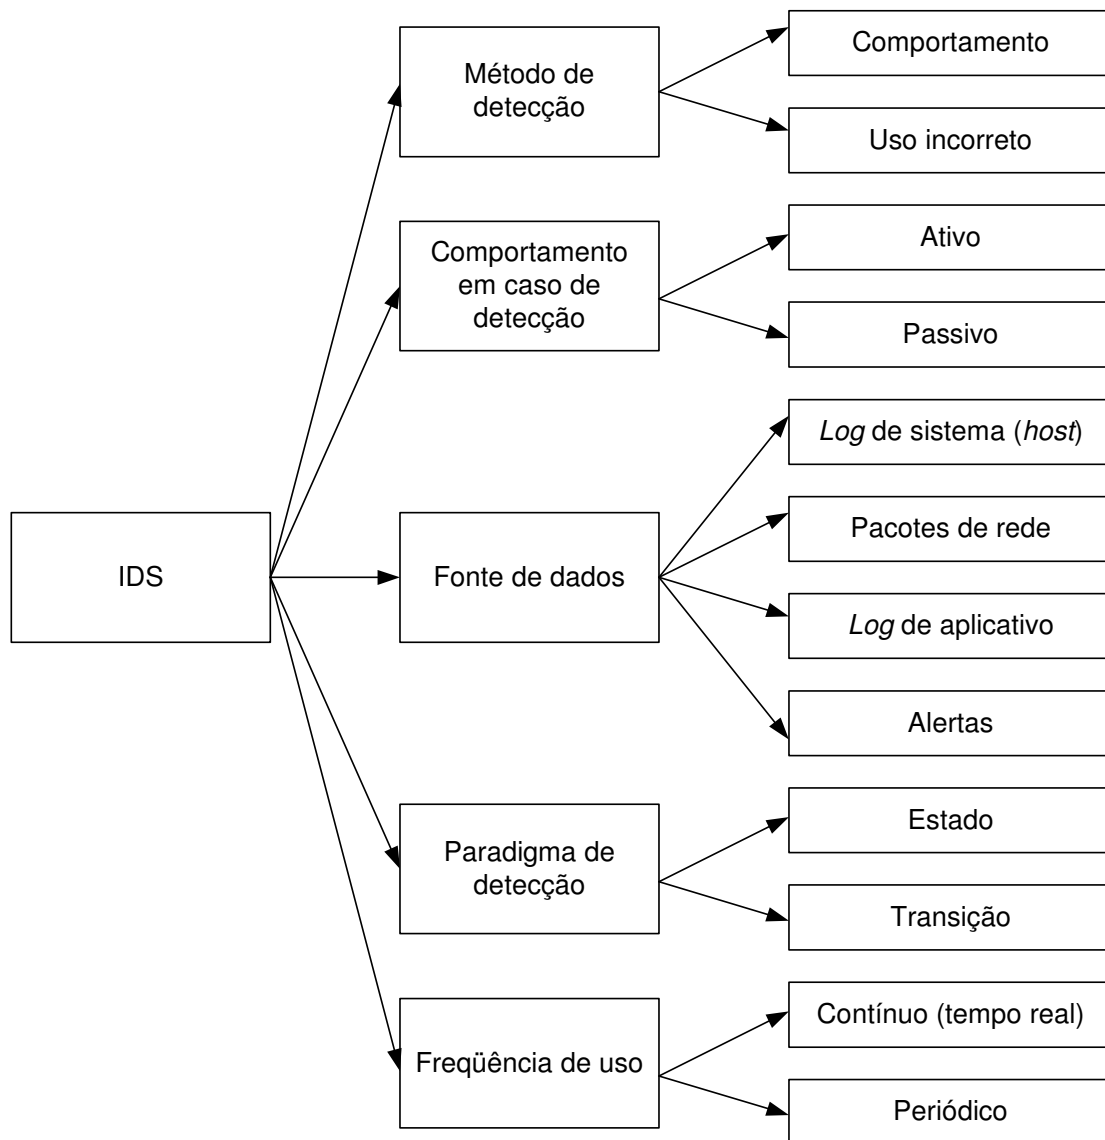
IDS

Método de detecção

Comportamento

Uso incorreto

Comportamento em caso de detecção

Ativo

Passivo

Fonte de dados

*Log* de sistema (*host*)

Pacotes de rede

*Log* de aplicativo

Alertas

Paradigma de detecção

Estado

Transição

Freqüência de uso

Contínuo (tempo real)

Periódico